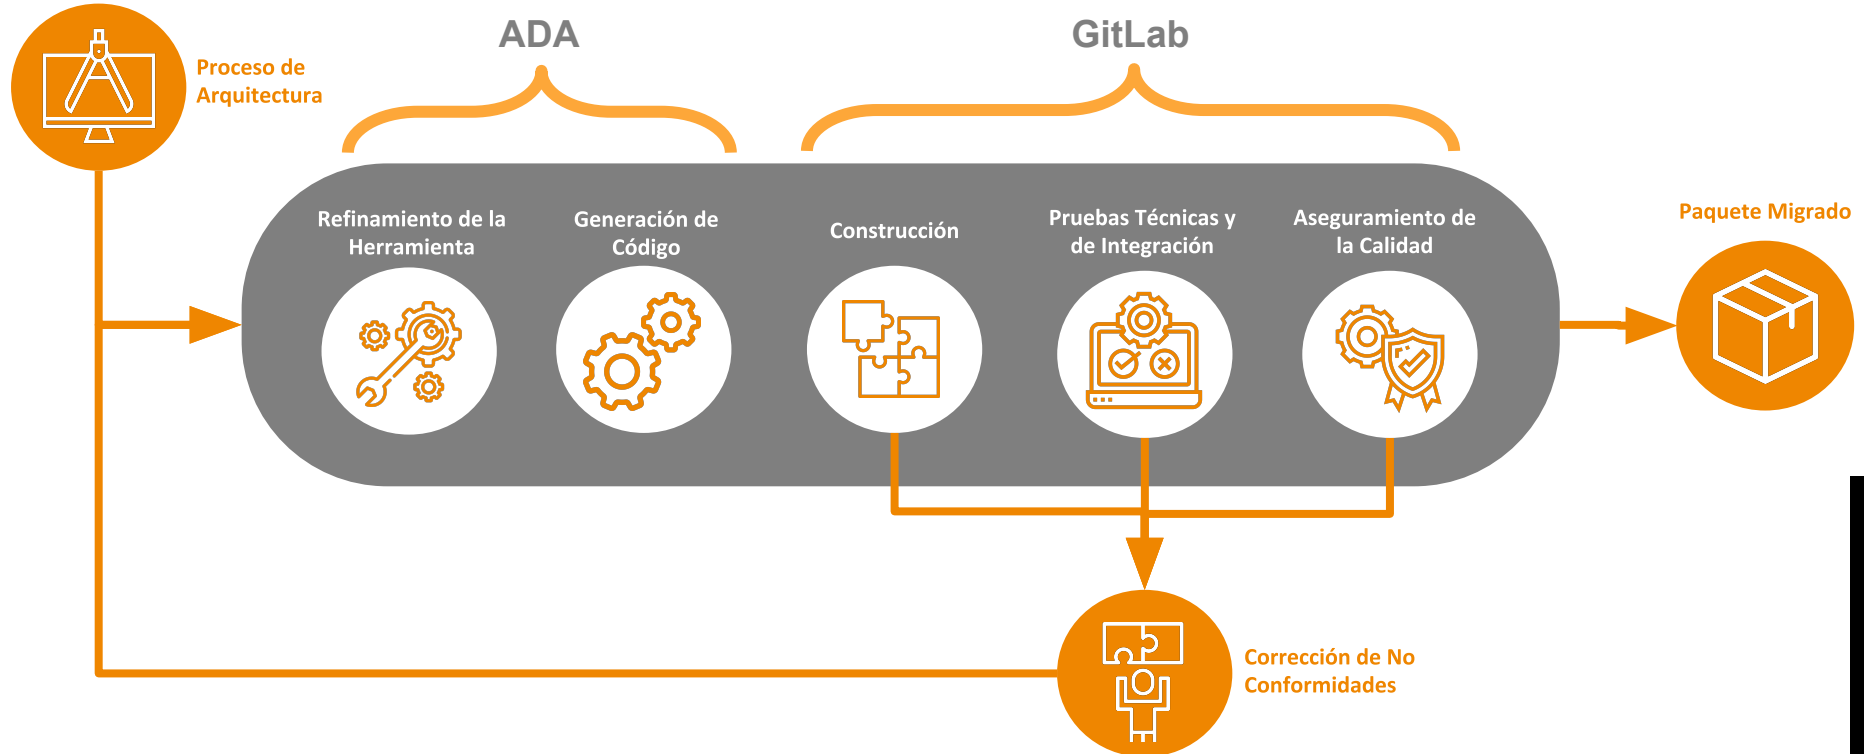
Proceso de Arquitectura

ADA

GitLab

Refinamiento de la Herramienta

Generación de Código

Construcción

Pruebas Técnicas y de Integración

Aseguramiento de la Calidad

Paquete Migrado

Corrección de No Conformidades